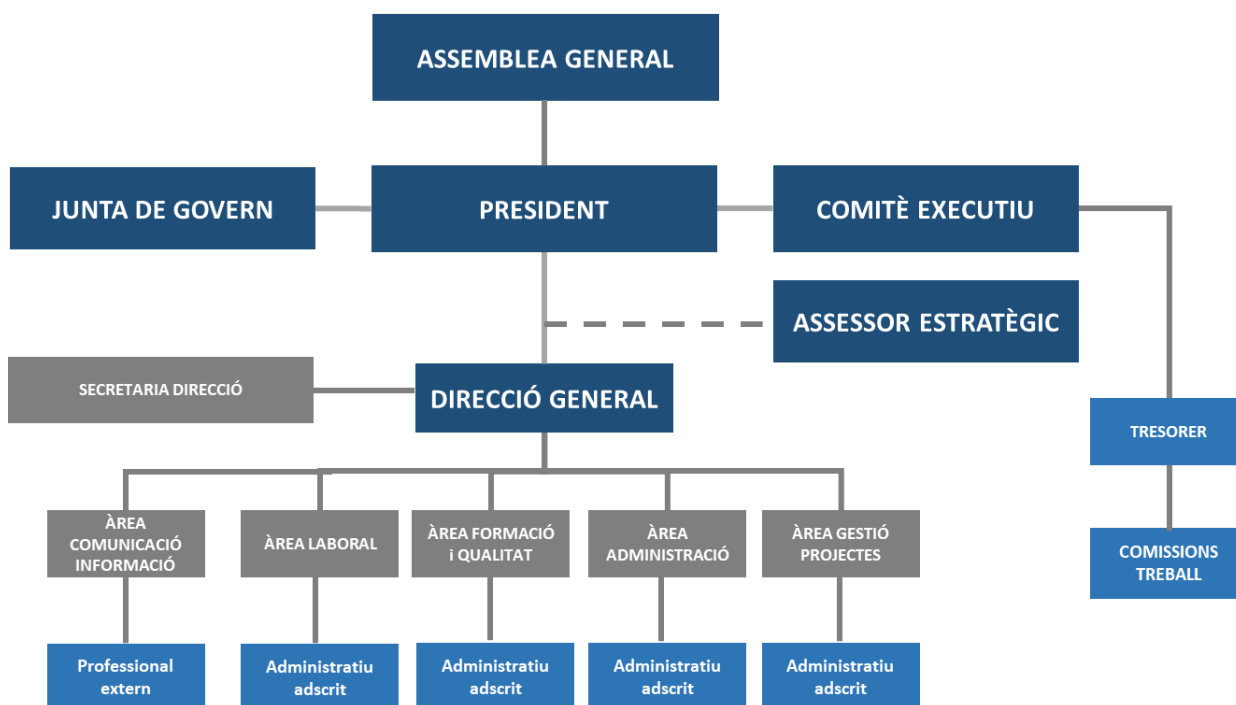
ASSEMBLEA GENERAL

JUNTA DE GOVERN

PRESIDENT

COMITÈ EXECUTIU

ASSESSOR ESTRATÈGIC

SECRETARIA DIRECCIÓ

DIRECCIÓ GENERAL

TRESORER

COMISSIONS TREBALL

ÀREA COMUNICACIÓ INFORMACIÓ

ÀREA LABORAL

ÀREA FORMACIÓ i QUALITAT

ÀREA ADMINISTRACIÓ

ÀREA GESTIÓ PROJECTES

Professional extern

Administratiu adscrit

Administratiu adscrit

Administratiu adscrit

Administratiu adscrit